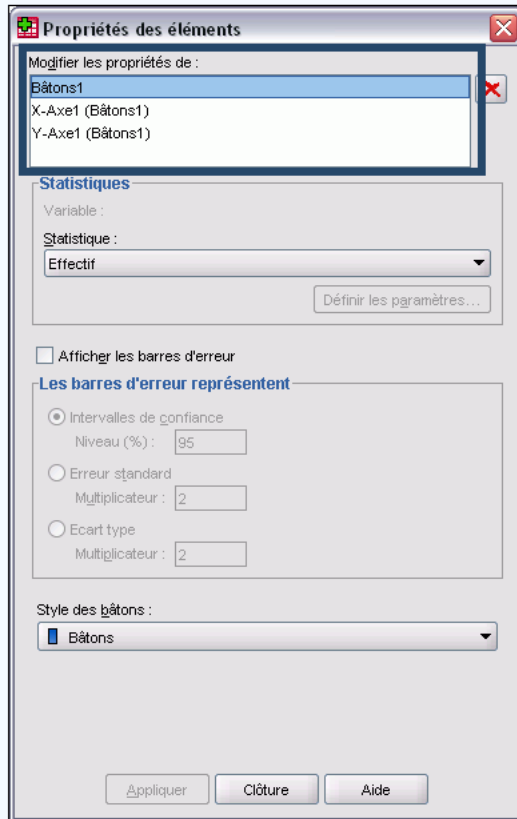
Propriétés des éléments

Modifier les propriétés de :

Bâtons1
X-Axe1 (Bâtons1)
Y-Axe1 (Bâtons1)

Statistiques

Variable :

Statistique :

Effectif

Définir les paramètres...

Afficher les barres d'erreur

Les barres d'erreur représentent

Intervalles de confiance

Niveau (%) : 95

Erreur standard

Multiplicateur : 2

Ecart type

Multiplicateur : 2

Style des bâtons :

Bâtons

Appliquer Clôture Aide